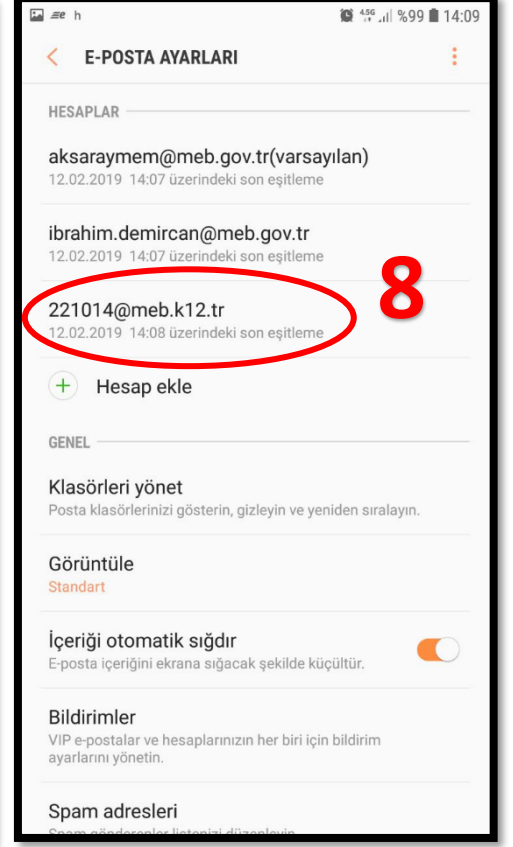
h 4.5G %99 14:09

E-POSTA AYARLARI

HESAPLAR

aksaraymem@meb.gov.tr(varsayılan)
12.02.2019 14:07 üzerindeki son eşitleme

ibrahim.demircan@meb.gov.tr
12.02.2019 14:07 üzerindeki son eşitleme

8

221014@meb.k12.tr
12.02.2019 14:08 üzerindeki son eşitleme

Hesap ekle

GENEL

Klasörleri yönet
Posta klasörlerinizi gösterin, gizleyin ve yeniden sıralayın.

Görüntüle
Standart

İçeriği otomatik sığdır
E-posta içeriğini ekrana sığacak şekilde küçültür.

Bildirimler
VIP e-postalar ve hesaplarınızın her biri için bildirim ayarlarını yönetin.

Spam adresleri
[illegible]